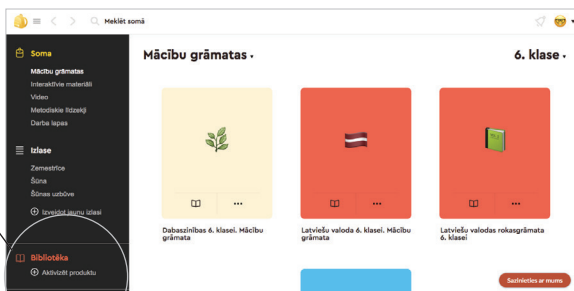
Meklēt somā

Soma
Mācību grāmatas
Interaktīvie materiāli
Video
Metodiskie līdzekļi
Darba lapas

Izlase
Zemestrīce
Šūna
Šūnas uzbūve
Izveidot jaunu izlasi

Bibliotēka
Aktivizēt produktu

Mācību grāmatas
6. klase

Dabaszinības 6. klasei. Mācību grāmata

Latviešu valoda 6. klasei. Mācību grāmata

Latviešu valodas rokasgrāmata 6. klasei

Sazinieties ar mums